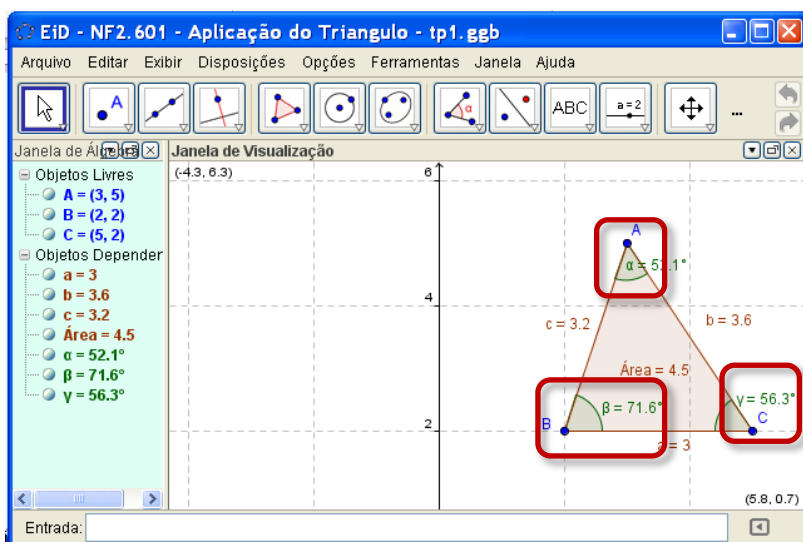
EiD - NF2.601 - Aplicação do Triangulo - tp1.ggb

Arquivo Editar Exibir Disposições Opções Ferramentas Janela Ajuda

ABC
a = 2

Janela de Álgebra
Janela de Visualização

Objetos Livres
A = (3, 5)
B = (2, 2)
C = (5, 2)
Objetos Dependentes
a = 3
b = 3.6
c = 3.2
Área = 4.5
α = 52.1°
β = 71.6°
γ = 56.3°

(-4.3, 6.3)
6
4
2
A
α = 52.1°
c = 3.2
b = 3.6
Área = 4.5
B
β = 71.6°
γ = 56.3°
C
a = 3
(5.8, 0.7)

Entrada: